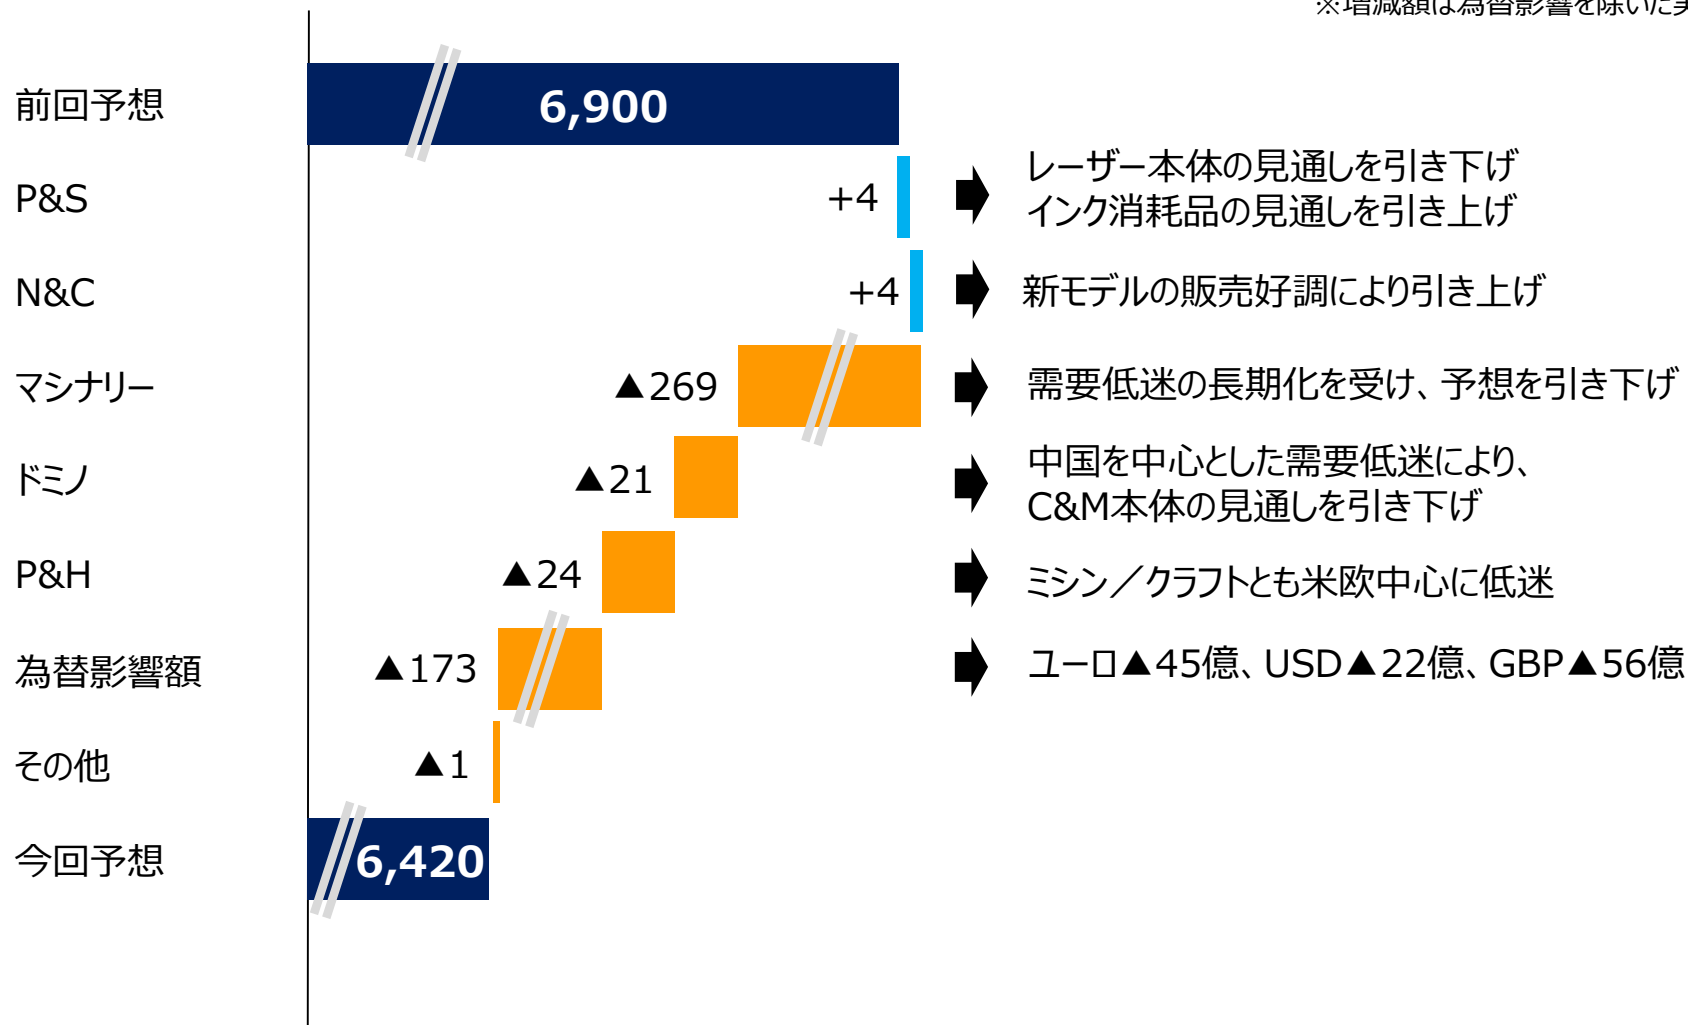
※増減額は為替影響を除いた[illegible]

前回予想
6,900

P&S
+4
レーザー本体の見通しを引き下げ
インク消耗品の見通しを引き上げ

N&C
+4
新モデルの販売好調により引き上げ

マシナリー
▲269
需要低迷の長期化を受け、予想を引き下げ

ドミノ
▲21
中国を中心とした需要低迷により、
C&M本体の見通しを引き下げ

P&H
▲24
ミシン／クラフトとも米欧中心に低迷

為替影響額
▲173
ユーロ▲45億、USD▲22億、GBP▲56億

その他
▲1

今回予想
6,420